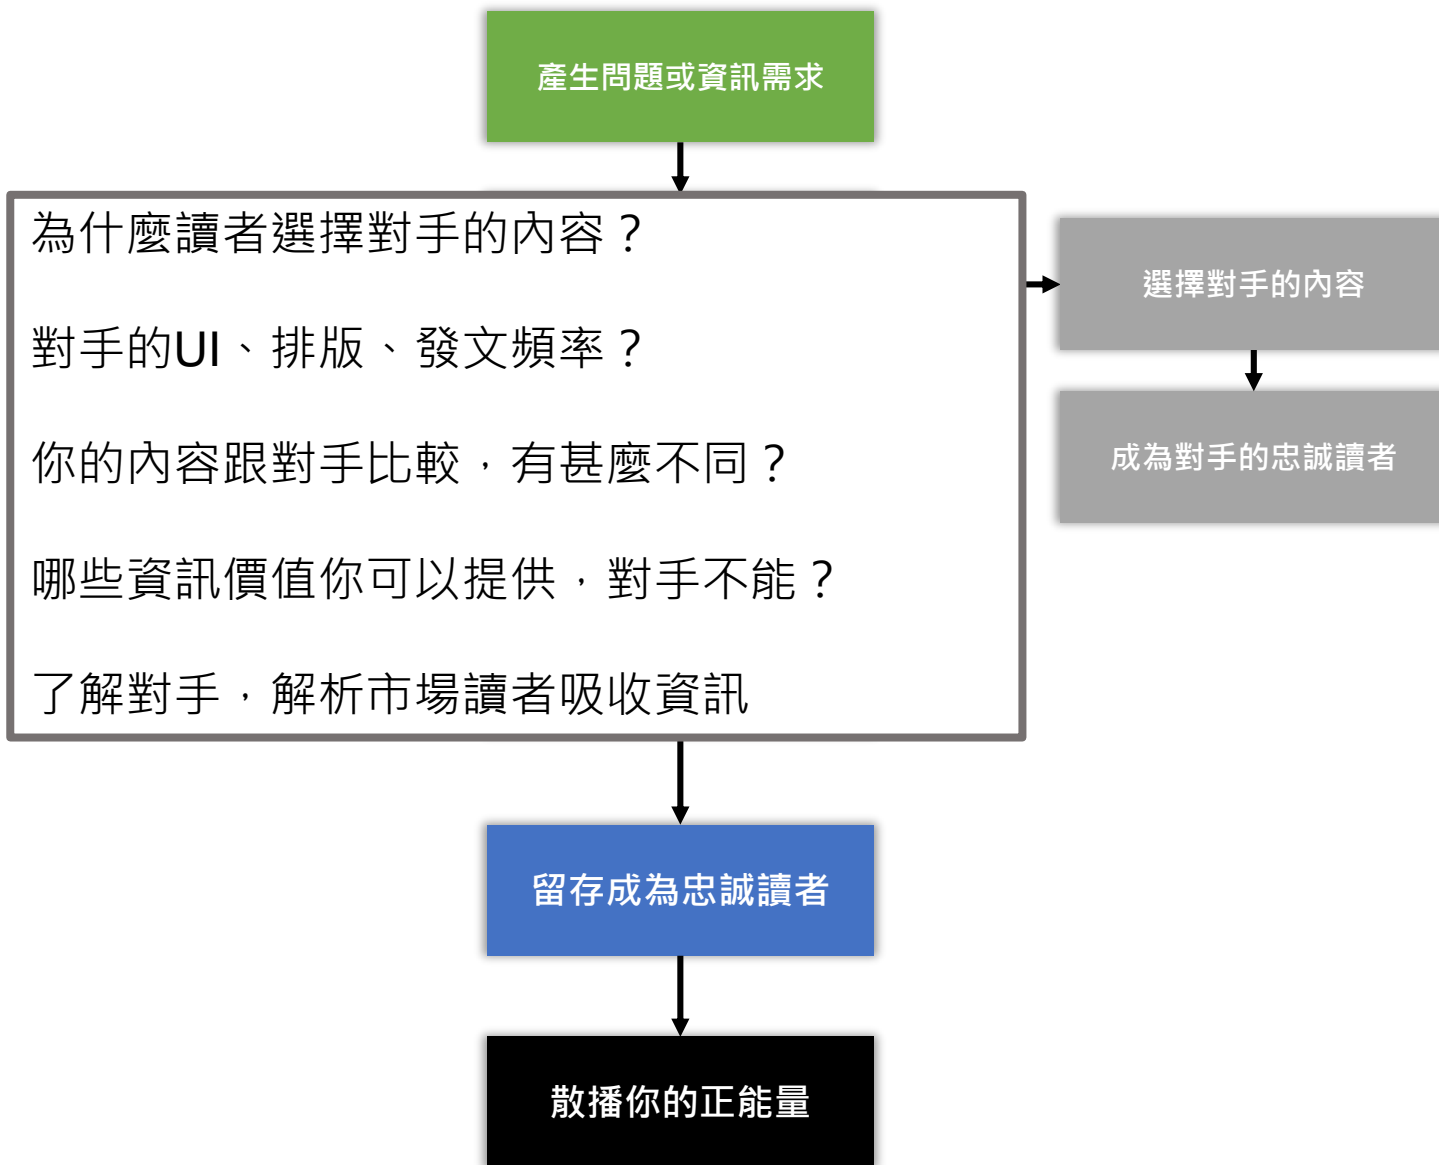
產生問題或資訊需求

為什麼讀者選擇對手的內容？

對手的UI、排版、發文頻率？

你的內容跟對手比較，有甚麼不同？

哪些資訊價值你可以提供，對手不能？

了解對手，解析市場讀者吸收資訊

選擇對手的內容

成為對手的忠誠讀者

留存成為忠誠讀者

散播你的正能量